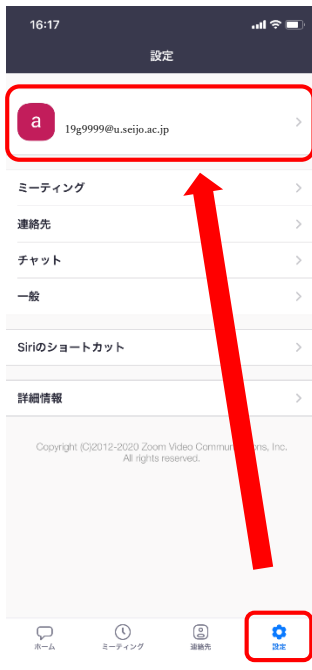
16:17

設定

a

19g9999@u.seijo.ac.jp

ミーティング

連絡先

チャット

一般

Siriのショートカット

詳細情報

Copyright (C)2012-2020 Zoom Video Commun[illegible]ons, Inc. All rights reserved.

ホーム

ミーティング

連絡先

設定